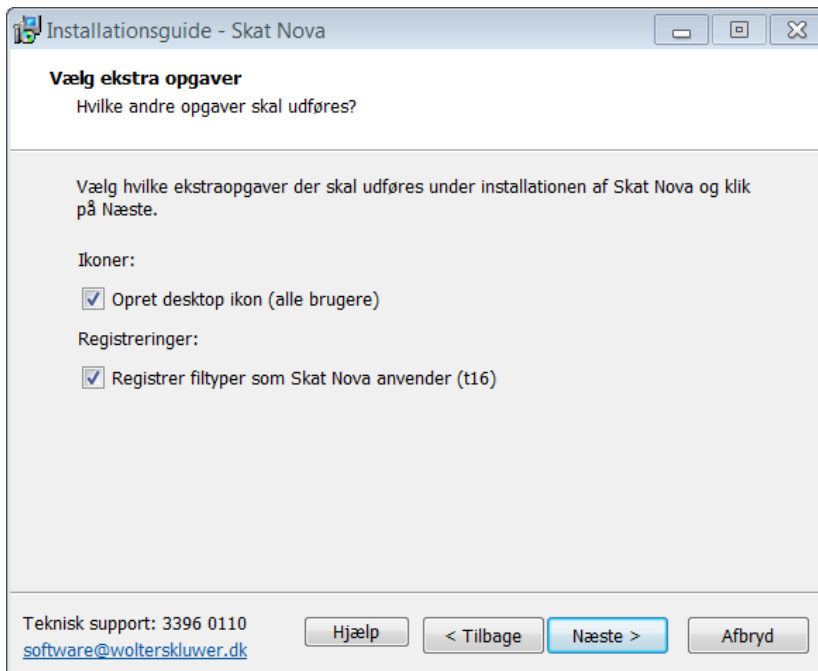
Installationsguide - Skat Nova

Vælg ekstra opgaver
Hvilke andre opgaver skal udføres?

Vælg hvilke ekstraopgaver der skal udføres under installationen af Skat Nova og klik på Næste.

Ikoner:

☑ Opret desktop ikon (alle brugere)

Registreringer:

☑ Registrer filtyper som Skat Nova anvender (t16)

Teknisk support: 3396 0110
software@wolterskluwer.dk

Hjælp | < Tilbage | Næste > | Afbryd